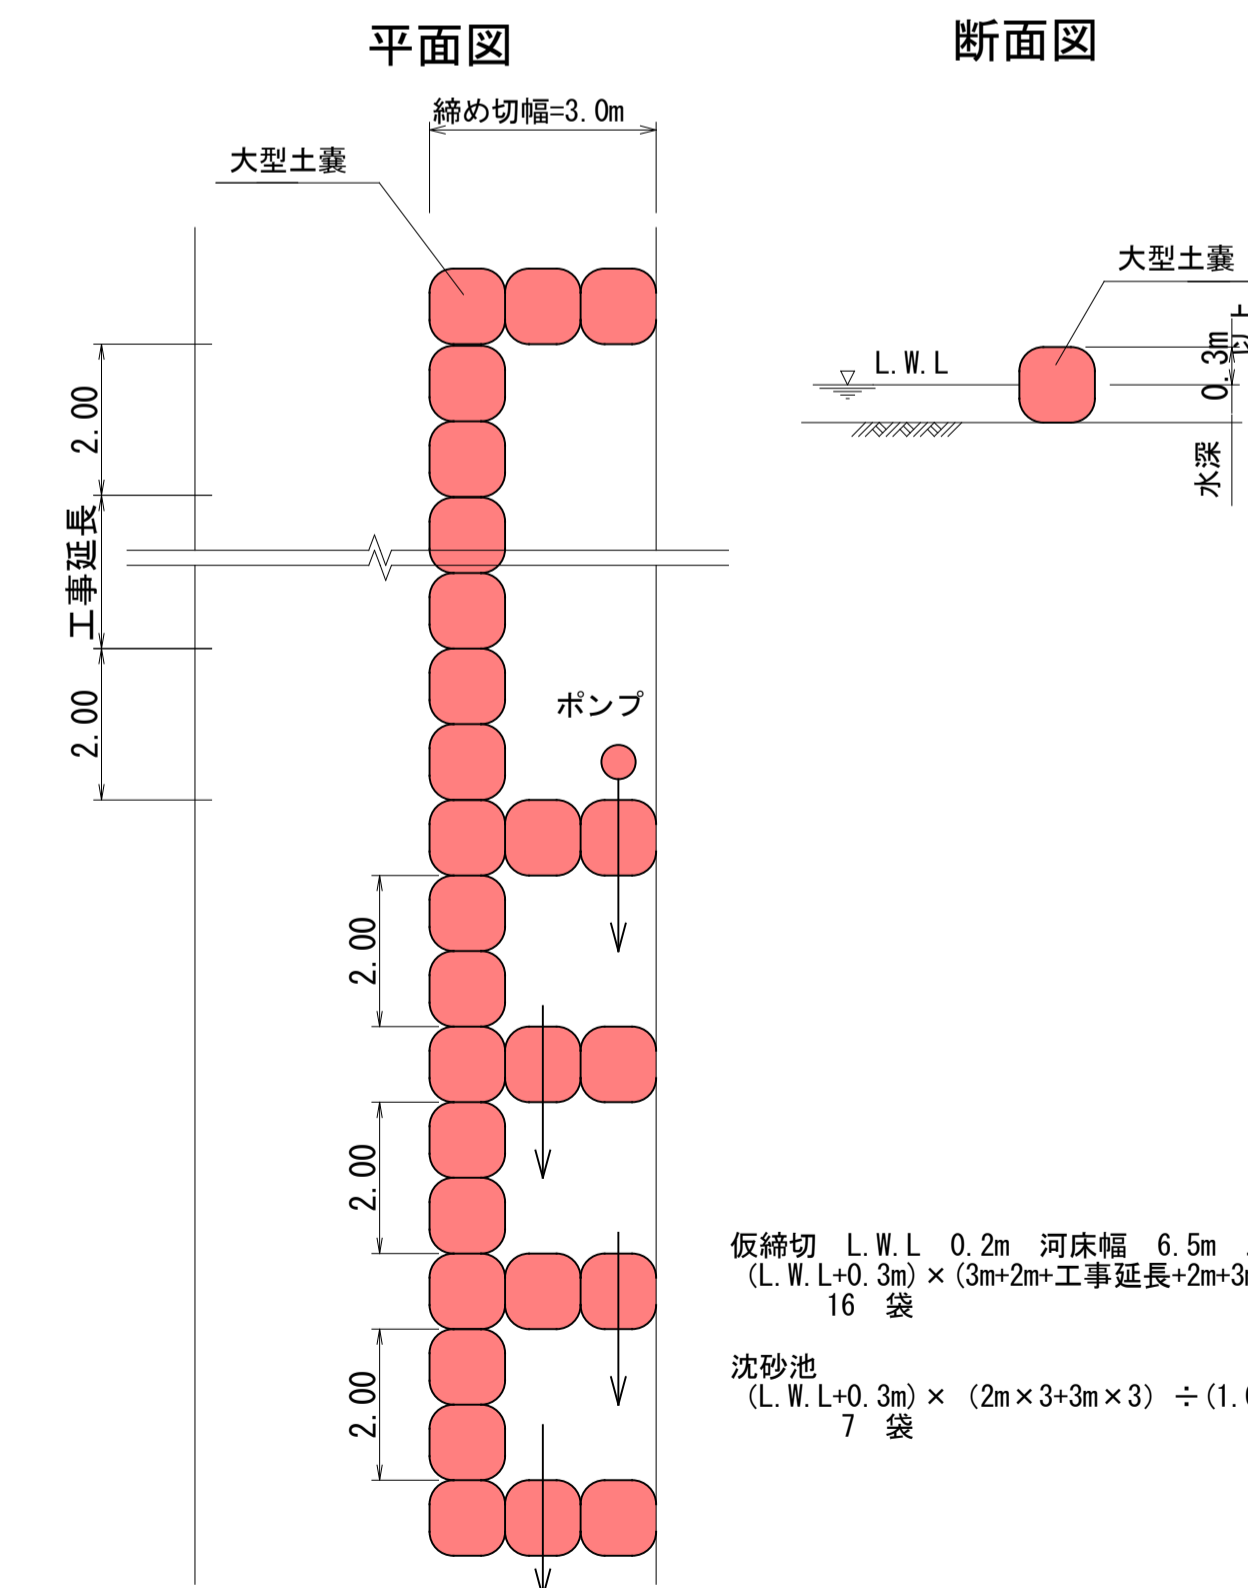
平面図

断面図

締め切幅=3.0m

大型土嚢

2.00

工事延長

2.00

ポンプ

2.00

2.00

2.00

大型土嚢

L.W.L

0.3m

水深

仮締切　L.W.L　0.2m　河床幅　6.5m
(L.W.L+0.3m)×(3m+2m+工事延長+2m+3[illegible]
16　袋

沈砂池
(L.W.L+0.3m)×（2m×3+3m×3）÷(1.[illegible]
7　袋